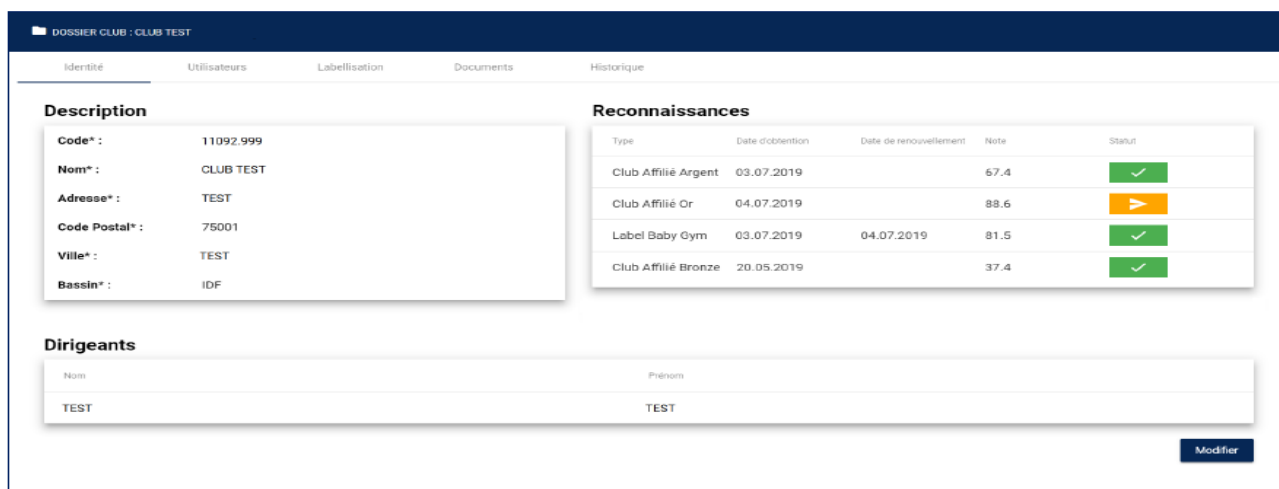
DOSSIER CLUB : CLUB TEST

Identité Utilisateurs Labellisation Documents Historique

Description

Code* : 11092.999
Nom* : CLUB TEST
Adresse* : TEST
Code Postal* : 75001
Ville* : TEST
Bassin* : IDF

Reconnaissances

| Type | Date d'obtention | Date de renouvellement | Note | Statut |
|---|---|---|---|---|
| Club Affilié Argent | 03.07.2019 | | 67.4 | |
| Club Affilié Or | 04.07.2019 | | 88.6 | |
| Label Baby Gym | 03.07.2019 | 04.07.2019 | 81.5 | |
| Club Affilié Bronze | 20.05.2019 | | 37.4 | |

Dirigeants

| Nom | Prénom |
|---|---|
| TEST | TEST |

Modifier